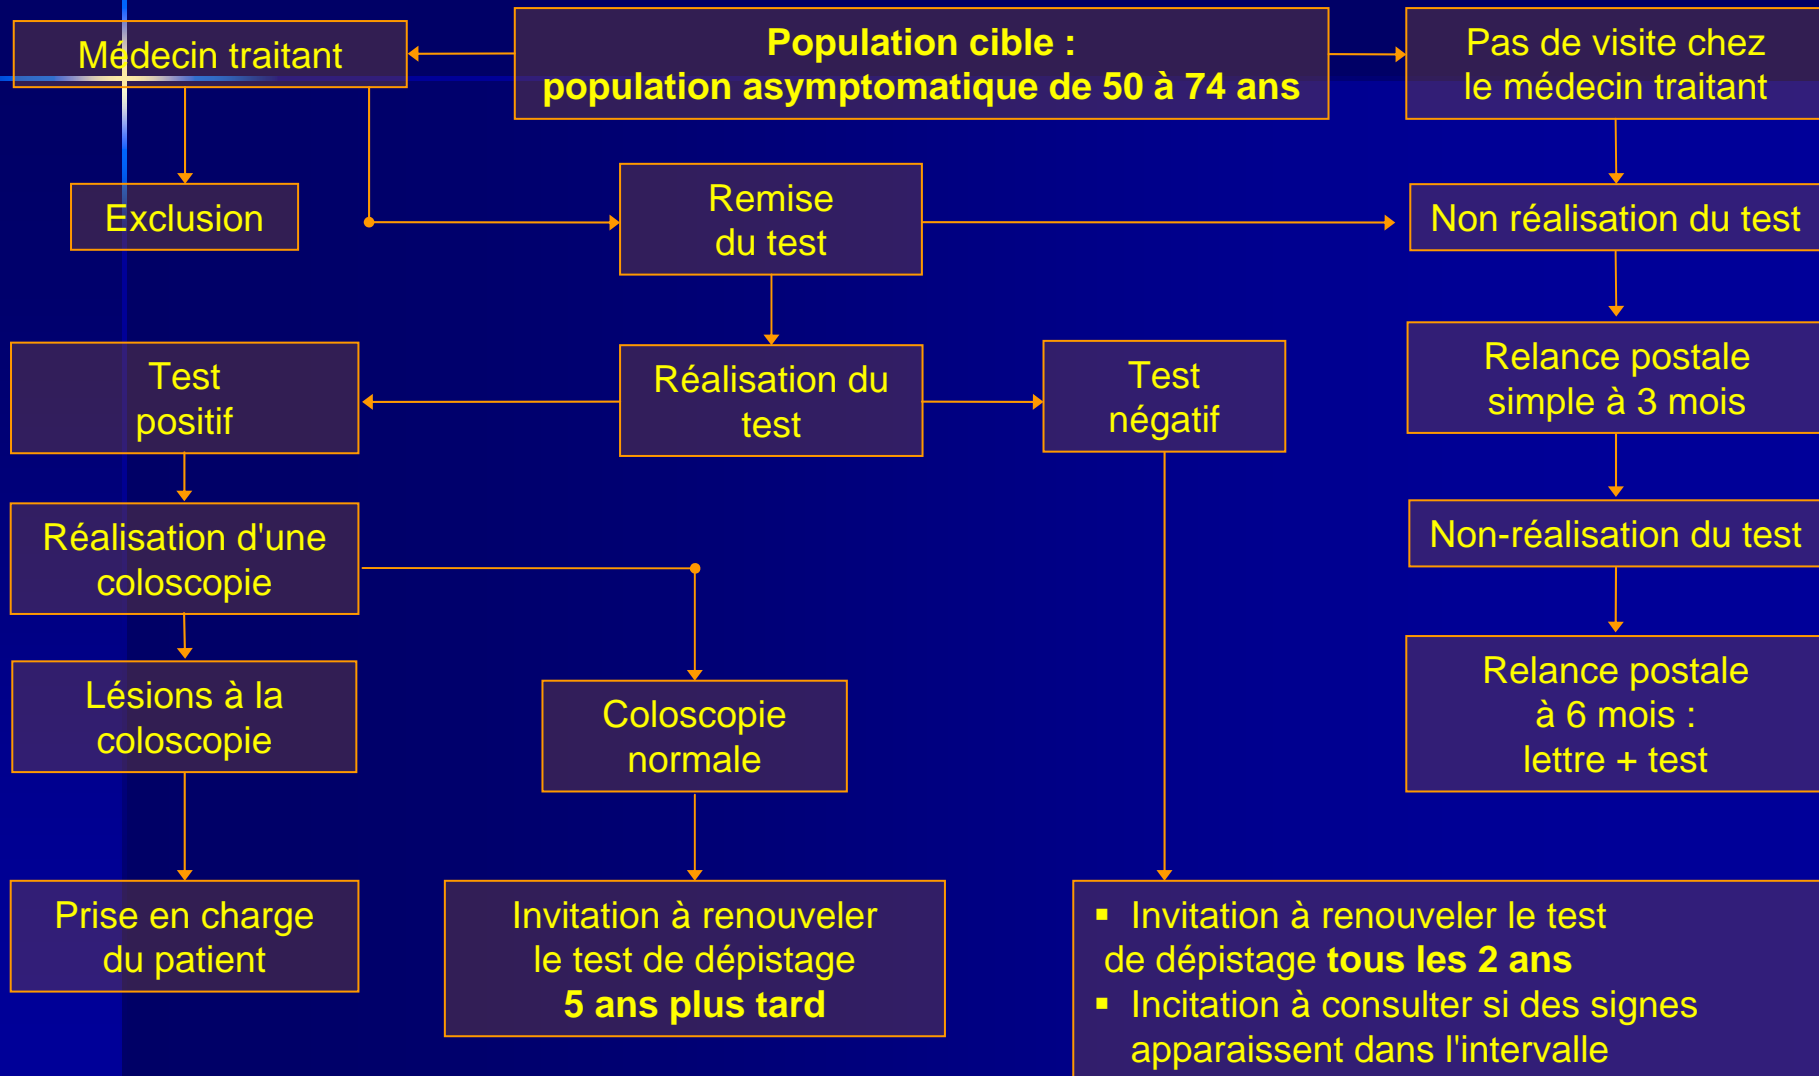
Médecin traitant

Population cible :
population asymptomatique de 50 à 74 ans

Pas de visite chez le médecin traitant

Exclusion

Remise du test

Non réalisation du test

Test positif

Réalisation du test

Test négatif

Relance postale simple à 3 mois

Réalisation d'une coloscopie

Non-réalisation du test

Lésions à la coloscopie

Coloscopie normale

Relance postale à 6 mois : lettre + test

Prise en charge du patient

Invitation à renouveler le test de dépistage **5 ans plus tard**

- Invitation à renouveler le test de dépistage **tous les 2 ans**
- Incitation à consulter si des signes apparaissent dans l'intervalle